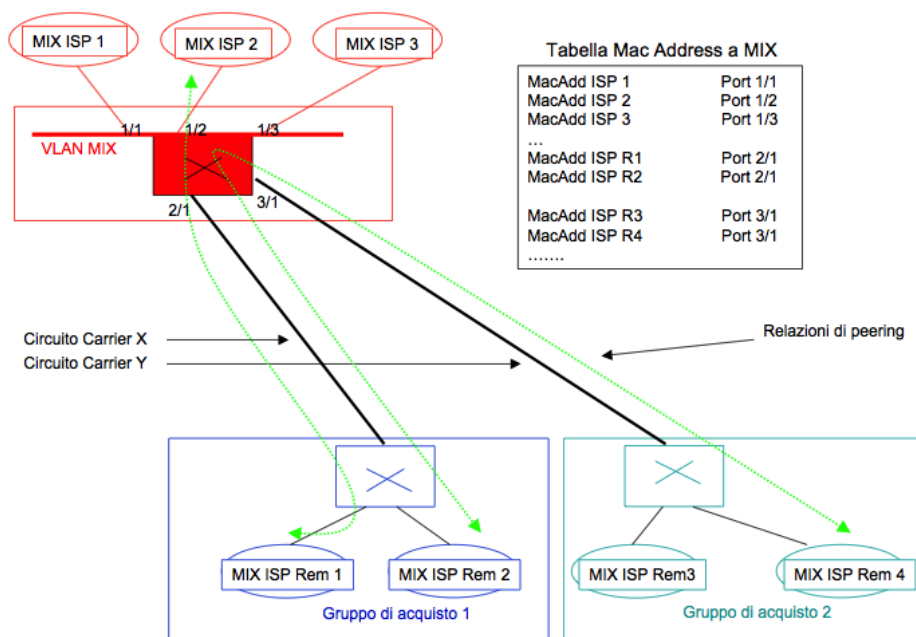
MIX ISP 1

MIX ISP 2

MIX ISP 3

Tabella Mac Address a MIX

| | |
|---|---|
| MacAdd ISP 1 | Port 1/1 |
| MacAdd ISP 2 | Port 1/2 |
| MacAdd ISP 3 | Port 1/3 |
| … | |
| MacAdd ISP R1 | Port 2/1 |
| MacAdd ISP R2 | Port 2/1 |
| MacAdd ISP R3 | Port 3/1 |
| MacAdd ISP R4 | Port 3/1 |
| ……. | |

1/1 1/2 1/3

VLAN MIX

2/1 3/1

Circuito Carrier X

Circuito Carrier Y

Relazioni di peering

MIX ISP Rem 1

MIX ISP Rem 2

Gruppo di acquisto 1

MIX ISP Rem3

MIX ISP Rem 4

Gruppo di acquisto 2